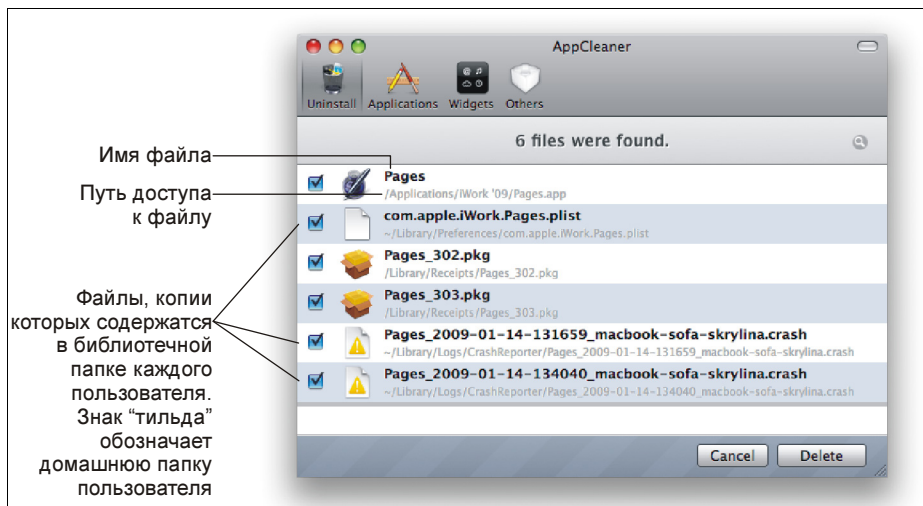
Имя файла

Путь доступа к файлу

Файлы, копии которых содержатся в библиотечной папке каждого пользователя. Знак “тильда” обозначает домашнюю папку пользователя

AppCleaner

Uninstall Applications Widgets Others

6 files were found.

Pages
/Applications/iWork '09/Pages.app

com.apple.iWork.Pages.plist
~/Library/Preferences/com.apple.iWork.Pages.plist

Pages_302.pkg
/Library/Receipts/Pages_302.pkg

Pages_303.pkg
/Library/Receipts/Pages_303.pkg

Pages_2009-01-14-131659_macbook-sofa-skrylina.crash
~/Library/Logs/CrashReporter/Pages_2009-01-14-131659_macbook-sofa-skrylina.crash

Pages_2009-01-14-134040_macbook-sofa-skrylina.crash
~/Library/Logs/CrashReporter/Pages_2009-01-14-134040_macbook-sofa-skrylina.crash

Cancel Delete